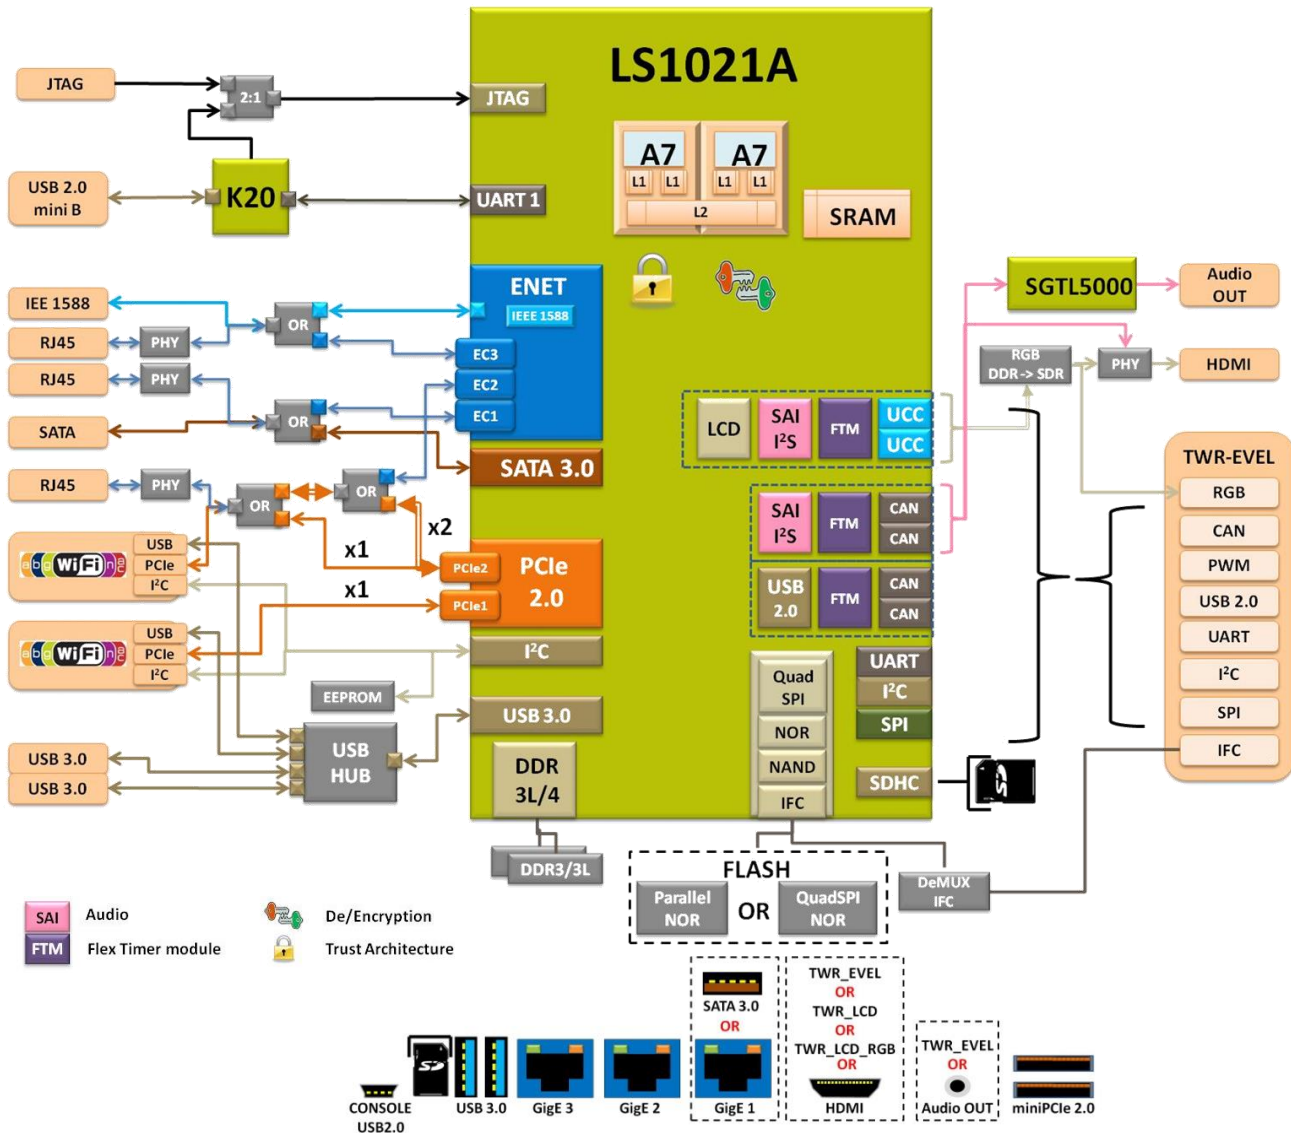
LS1021A

JTAG
2:1
JTAG
USB 2.0 mini B
K20
UART 1

A7
L1 L1
A7
L1 L1
L2
SRAM

IEE 1588
OR
ENET
IEEE 1588
RJ45
PHY
EC3
RJ45
PHY
EC2
OR
EC1
SATA
SATA 3.0
RJ45
PHY
OR
OR
x2
x1
PCIe2
PCIe 2.0
x1
PCIe1
USB
PCIe
$I^2C$
USB
PCIe
$I^2C$
$I^2C$
EEPROM
USB 3.0
USB 3.0
USB HUB
USB 3.0
DDR 3L/4
DDR3/3L

SGTL5000
Audio OUT
RGB DDR -> SDR
PHY
HDMI
LCD
SAI $I^2S$
FTM
UCC
UCC
SAI $I^2S$
FTM
CAN
CAN
USB 2.0
FTM
CAN
CAN
Quad SPI
NOR
NAND
IFC
UART
$I^2C$
SPI
SDHC

TWR-EVEL
RGB
CAN
PWM
USB 2.0
UART
$I^2C$
SPI
IFC

FLASH
Parallel NOR
OR
QuadSPI NOR
DeMUX IFC

SAI Audio
FTM Flex Timer module
De/Encryption
Trust Architecture

SATA 3.0
OR
TWR_EVEL
OR
TWR_LCD
OR
TWR_LCD_RGB
OR
TWR_EVEL
OR
CONSOLE USB2.0
USB 3.0
GigE 3
GigE 2
GigE 1
HDMI
Audio OUT
miniPCIe 2.0